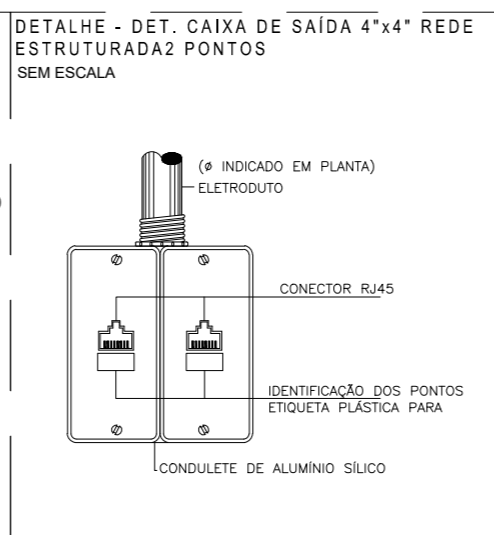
DETALHE - DET. CAIXA DE SAÍDA 4"x4" REDE ESTRUTURADA2 PONTOS
SEM ESCALA

(ø INDICADO EM PLANTA)
ELETRODUTO

CONECTOR RJ45

IDENTIFICAÇÃO DOS PONTOS
ETIQUETA PLÁSTICA PARA

CONDULETE DE ALUMÍNIO SÍLICO